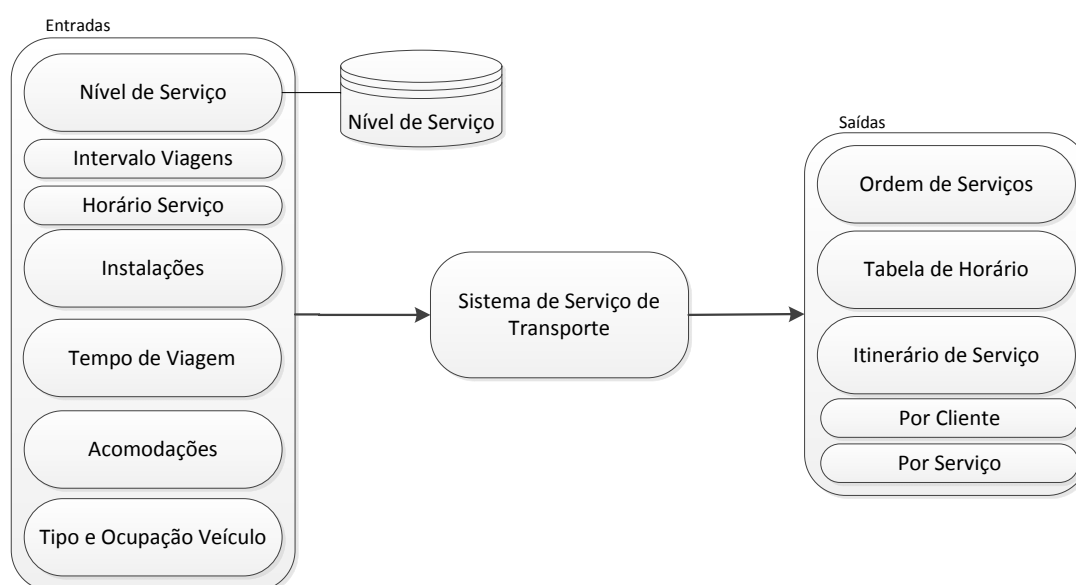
Entradas

Nível de Serviço

Intervalo Viagens

Horário Serviço

Instalações

Tempo de Viagem

Acomodações

Tipo e Ocupação Veículo

Nível de Serviço

Sistema de Serviço de Transporte

Saídas

Ordem de Serviços

Tabela de Horário

Itinerário de Serviço

Por Cliente

Por Serviço